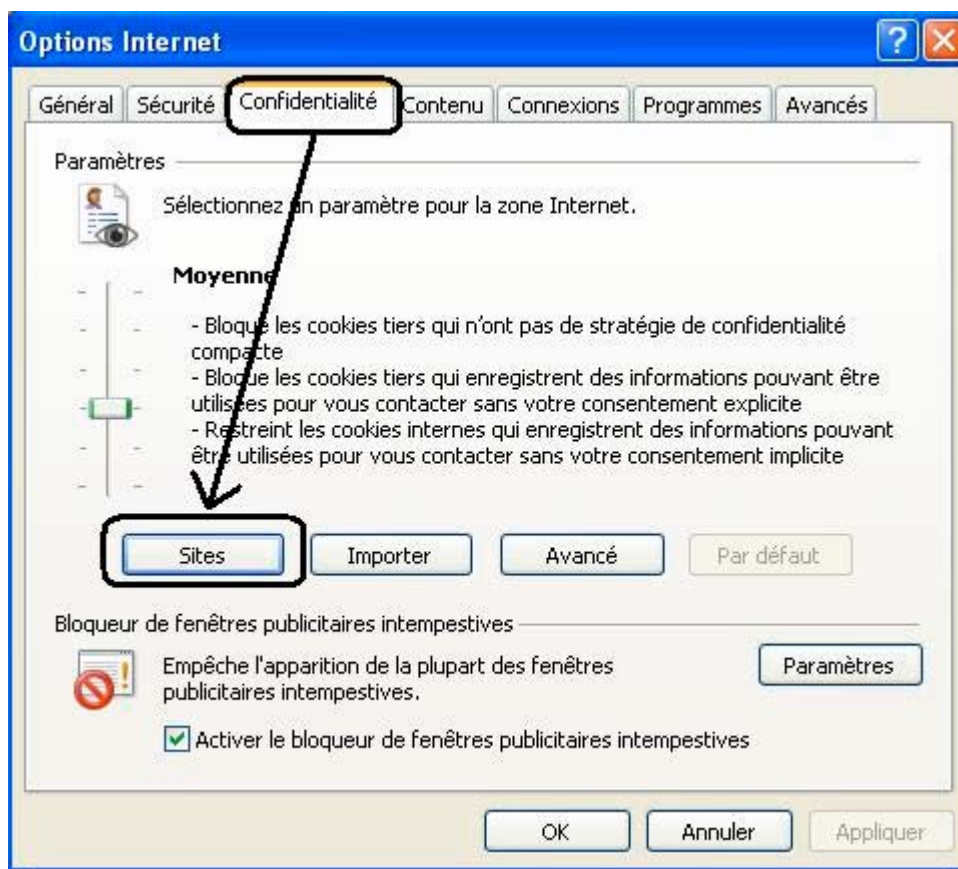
Options Internet

Général | Sécurité | Confidentialité | Contenu | Connexions | Programmes | Avancés

Paramètres

Sélectionnez un paramètre pour la zone Internet.

Moyenne

- Bloque les cookies tiers qui n'ont pas de stratégie de confidentialité compacte
- Bloque les cookies tiers qui enregistrent des informations pouvant être utilisées pour vous contacter sans votre consentement explicite
- Restreint les cookies internes qui enregistrent des informations pouvant être utilisées pour vous contacter sans votre consentement implicite

Sites | Importer | Avancé | Par défaut

Bloqueur de fenêtres publicitaires intempestives

Empêche l'apparition de la plupart des fenêtres publicitaires intempestives.

Paramètres

Activer le bloqueur de fenêtres publicitaires intempestives

OK | Annuler | Appliquer